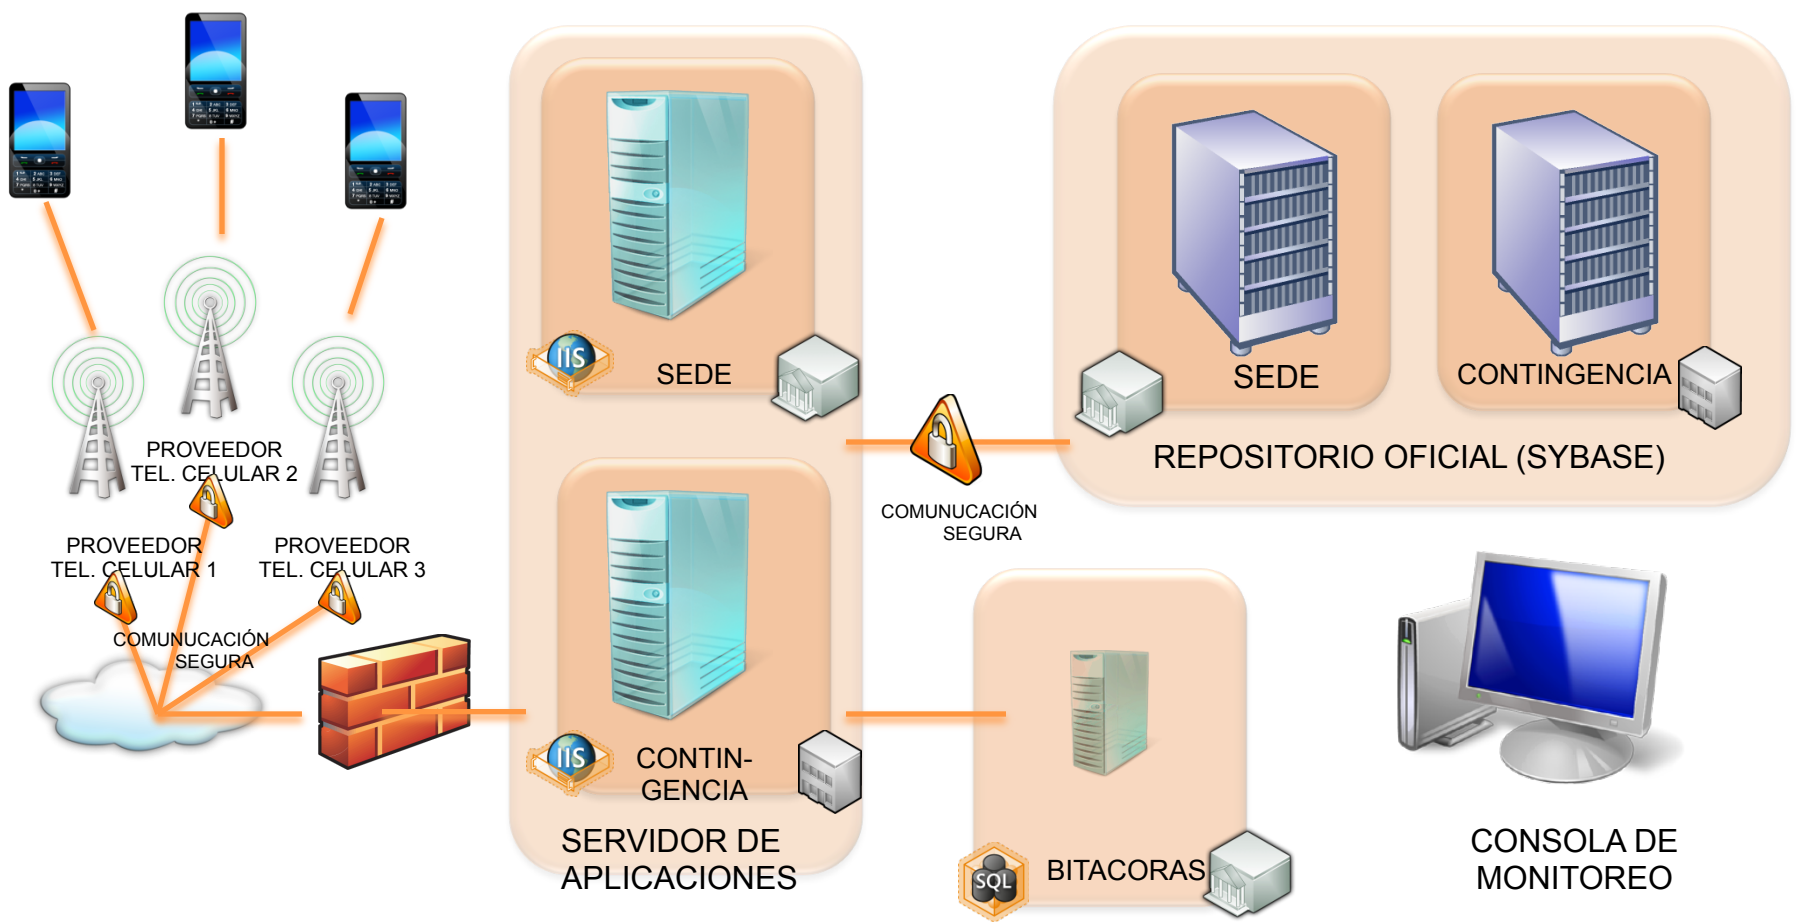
PROVEEDOR TEL. CELULAR 2

PROVEEDOR TEL. CELULAR 1

PROVEEDOR TEL. CELULAR 3

COMUNUCACIÓN SEGURA

IIS

SEDE

IIS

CONTIN-GENCIA

SERVIDOR DE APLICACIONES

COMUNUCACIÓN SEGURA

SEDE

CONTINGENCIA

REPOSITORIO OFICIAL (SYBASE)

SQL

BITACORAS

CONSOLA DE MONITOREO